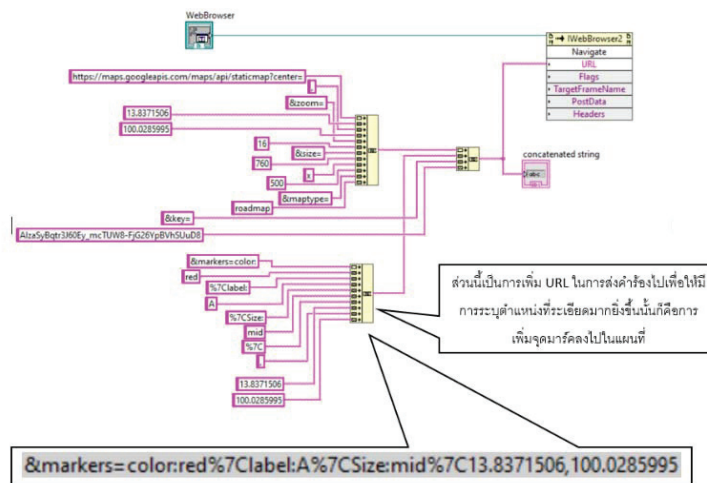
WebBrowser

IWebBrowser2
Navigate
URL
Flags
TargetFrameName
PostData
Headers

https://maps.googleapis.com/maps/api/staticmap?center=
,
&zoom=
13.8371506
100.0285995
16
&size=
760
x
500
&maptype=
roadmap
&key=
AIzaSyBqtr3J60Ey_mcTUW8-FjG26YpBVhSUuD8

concatenated string

&markers=color:
red
%7Clabel:
A
%7CSize:
mid
%7C
,
13.8371506
100.0285995

ส่วนนี้เป็นการเพิ่ม URL ในการส่งคำร้องไปเพื่อให้มีการระบุตำแหน่งที่ระเอียดมากยิ่งขึ้นนั้นก็คือการเพิ่มจุดมาร์คลงไปในแผนที่

&markers=color:red%7Clabel:A%7CSize:mid%7C13.8371506,100.0285995